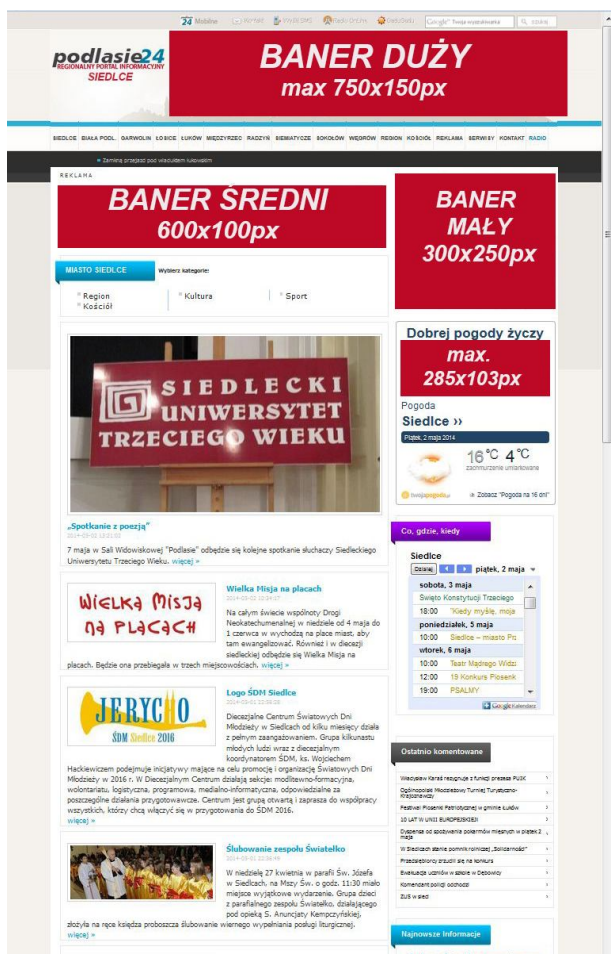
24 Mobilnie | Wyszukaj | Pogoda | Radio On-Line | Redakcja | Google™ Twoje wyszukiwanie | Szukaj

podlasie24
REGIONALNY PORTAL INFORMACYJNY
SIEDLCE

BANER DUŻY
max 750x150px

SIEDLCE BIAŁA PODL. GARWOLIN ŁOSICE ŁUKÓW MIĘDZYRZEC RADZYŃ SIEMIATYCZE SOKOŁÓW WĘGRÓW REGION KOŚCIÓŁ REKLAMA SERWISY KONTAKT RADIO

Zamknij przejazd pod wiaduktem łukowskim

REKLAMA

BANER ŚREDNI
600x100px

BANER MAŁY
300x250px

MIASTO SIEDLCE
Wybierz kategorię:
Region
Kościół
Kultura
Sport

SIEDLECKI UNIWERSYTET TRZECIEGO WIEKU

„Spotkanie z poezją”
2014-05-02 18:21:02
7 maja w Sali Widowiskowej "Podlasie" odbędzie się kolejne spotkanie słuchaczy Siedleckiego Uniwersytetu Trzeciego Wieku. więcej »

WIELKA MISJA NA PLACACH

Wielka Misja na placach
2014-05-02 13:34:27
Na całym świecie wspólnoty Drogi Neokatechumenalnej w niedzielę od 4 maja do 1 czerwca w wychodzą na place miast, aby tam ewangelizować. Również i w diecezji siedleckiej odbędzie się Wielka Misja na placach. Będzie ona przebiegała w trzech miejscowościach. więcej »

JERYCHO
ŚDM Siedlce 2016

Logo ŚDM Siedlce
2014-05-02 12:55:59
Diecezjalne Centrum Światowych Dni Młodzieży w Siedlcach od kilku miesięcy działa z pełnym zaangażowaniem. Grupa kilkunastu młodych ludzi wraz z diecezjalnym koordynatorem ŚDM, ks. Wojciechem Hackiewiczem podejmuje inicjatywy mające na celu promocję i organizację Światowych Dni Młodzieży w 2016 r. W Diecezjalnym Centrum działają sekcje: modlitewno-formacyjna, wolontariatu, logistyczna, programowa, medialno-informatyczna, odpowiedzialne za poszczególne działania przygotowawcze. Centrum jest grupą otwartą i zaprasza do współpracy wszystkich, którzy chcą włączyć się w przygotowania do ŚDM 2016. więcej »

Ślubowanie zespołu Światełko
2014-05-02 12:38:48
W niedzielę 27 kwietnia w parafii Św. Józefa w Siedlcach, na Mszy Św. o godz. 11:30 miało miejsce wyjątkowe zdarzenie. Grupa dzieci z parafialnego zespołu Światełko, działającego pod opieką S. Anuncjaty Kempczyńskiej, złożyła na ręce księdza proboszcza ślubowanie wiernego wypełniania posługi liturgicznej. więcej »

Dobrej pogody życzy
max. 285x103px

Pogoda
Siedlce ››
Piątek, 2 maja 2014
16°C 4°C
zachmurzenie umiarkowane
twojapogoda.pl
Zobacz "Pogoda na 16 dni"

Co, gdzie, kiedy
Siedlce
Dzisiaj | piątek, 2 maja
sobota, 3 maja
Święto Konstytucji Trzeciego
18:00 "Kiedy myślę, moja
poniedziałek, 5 maja
10:00 Siedlce – miasto Po
wtorek, 6 maja
10:00 Teatr Mądrego Widz
12:00 19 Konkurs Piosenk
19:00 PSALMY
Google Kalendarz

Ostatnio komentowane
Władysław Karaś rezygnuje z funkcji prezesa PUSK
Ogólnopolski Młodzieżowy Turniej Turystyczno-Krajoznawczy
Festiwal Piosenki Patriotycznej w gminie Łuków
10 LAT W UNII EUROPEJSKIEJ
Dyspensa od spożywania pokarmów mięsnych w piątek 2 maja
W Siedlcach stanie pomnik nieznanej „Solidarności”
Przedsiębiorcy zrzucili się na konkurs
Ewakuacja uczniów w szkole w Dębówce
Komendant policji odchodzi
ZUS w sieci

Najnowsze Informacje